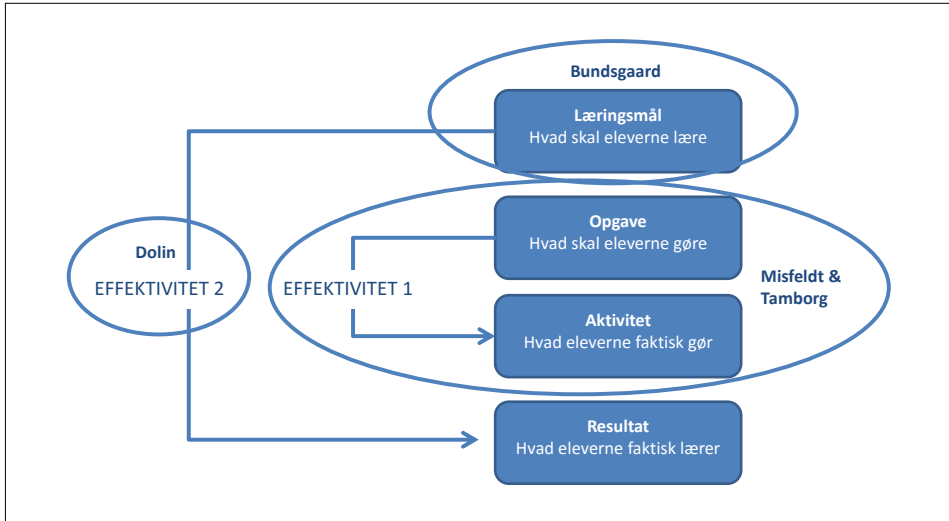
Bundsgaard

Læringsmål
Hvad skal eleverne lære

Opgave
Hvad skal eleverne gøre

Dolin
EFFEKTIVITET 2

EFFEKTIVITET 1

Misfeldt & Tamborg

Aktivitet
Hvad eleverne faktisk gør

Resultat
Hvad eleverne faktisk lærer